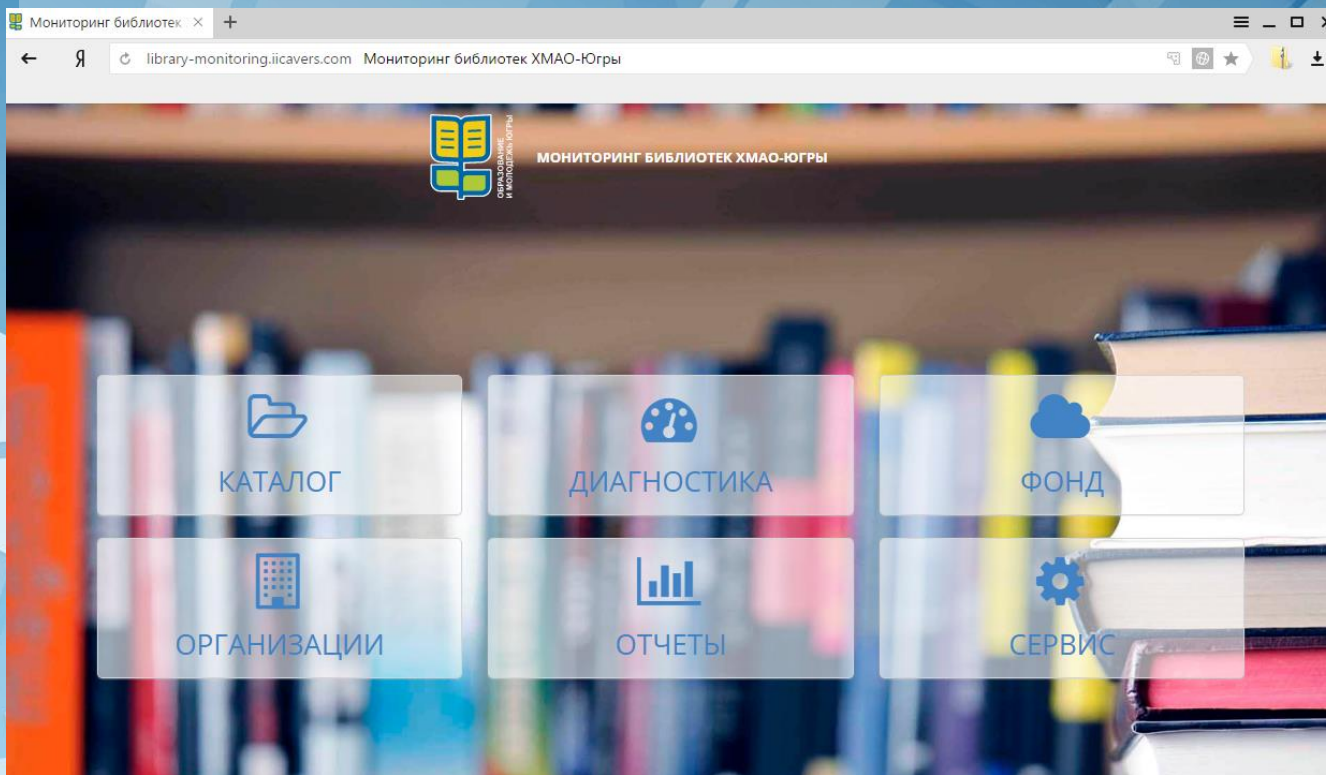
Мониторинг библиотек ×  +

Я  library-monitoring.iicavers.com  Мониторинг библиотек ХМАО-Югры

ОБРАЗОВАНИЕ И МОЛОДЕЖЬ ЮГРЫ

МОНИТОРИНГ БИБЛИОТЕК ХМАО-ЮГРЫ

КАТАЛОГ

ДИАГНОСТИКА

ФОНД

ОРГАНИЗАЦИИ

ОТЧЕТЫ

СЕРВИС